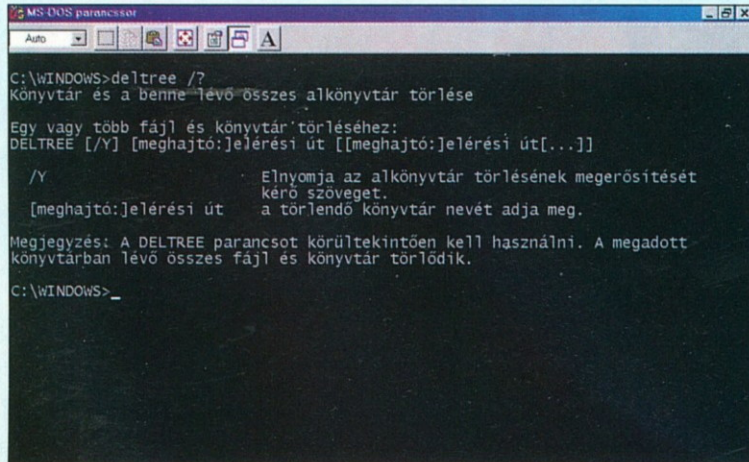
MS-DOS parancssor

Auto

C:\WINDOWS>deltree /?
Könyvtár és a benne lévő összes alkönyvtár törlése

Egy vagy több fájl és könyvtár törléséhez:
DELTREE [/Y] [meghajtó:]elérési út [[meghajtó:]elérési út[...]]

/Y Elnyomja az alkönyvtár törlésének megerősítését kérő szöveget.
[meghajtó:]elérési út a törlendő könyvtár nevét adja meg.

Megjegyzés: A DELTREE parancsot körültekintően kell használni. A megadott könyvtárban lévő összes fájl és könyvtár törlődik.

C:\WINDOWS>_